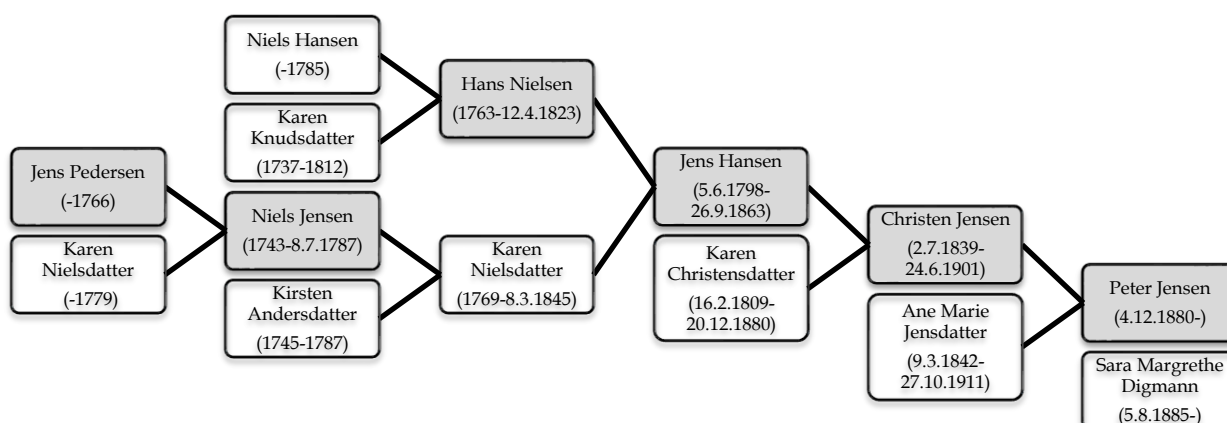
Niels Hansen
(-1785)

Karen Knudsdatter
(1737-1812)

Hans Nielsen
(1763-12.4.1823)

Jens Pedersen
(-1766)

Karen Nielsdatter
(-1779)

Niels Jensen
(1743-8.7.1787)

Kirsten Andersdatter
(1745-1787)

Karen Nielsdatter
(1769-8.3.1845)

Jens Hansen
(5.6.1798-26.9.1863)

Karen Christensdatter
(16.2.1809-20.12.1880)

Christen Jensen
(2.7.1839-24.6.1901)

Ane Marie Jensdatter
(9.3.1842-27.10.1911)

Peter Jensen
(4.12.1880-)

Sara Margrethe Digmann
(5.8.1885-)